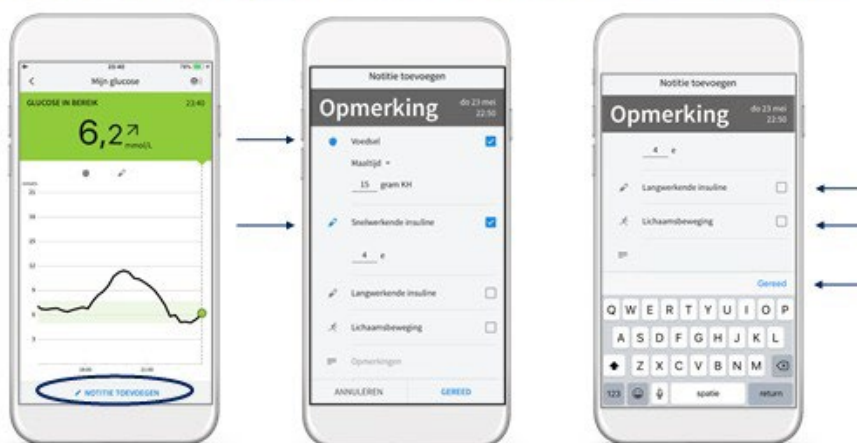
23:40

Mijn glucose

GLUCOSE IN BEREIK 23:40

6,2 ↗ mmol/L

21

18

15

12

9

6

3

NOTITIE TOEVOEGEN

Notitie toevoegen

Opmerking do 23 mei 22:50

Voedsel

Maaltijd

15 gram KH

Snelwerkende insuline

4 e

Langwerkende insuline

Lichaamsbeweging

Opmerkingen

ANNULEREN GEREED

Notitie toevoegen

Opmerking do 23 mei 22:50

4 e

Langwerkende insuline

Lichaamsbeweging

Gereed

Q W E R T Y U I O P

A S D F G H J K L

Z X C V B N M

123 spatie return